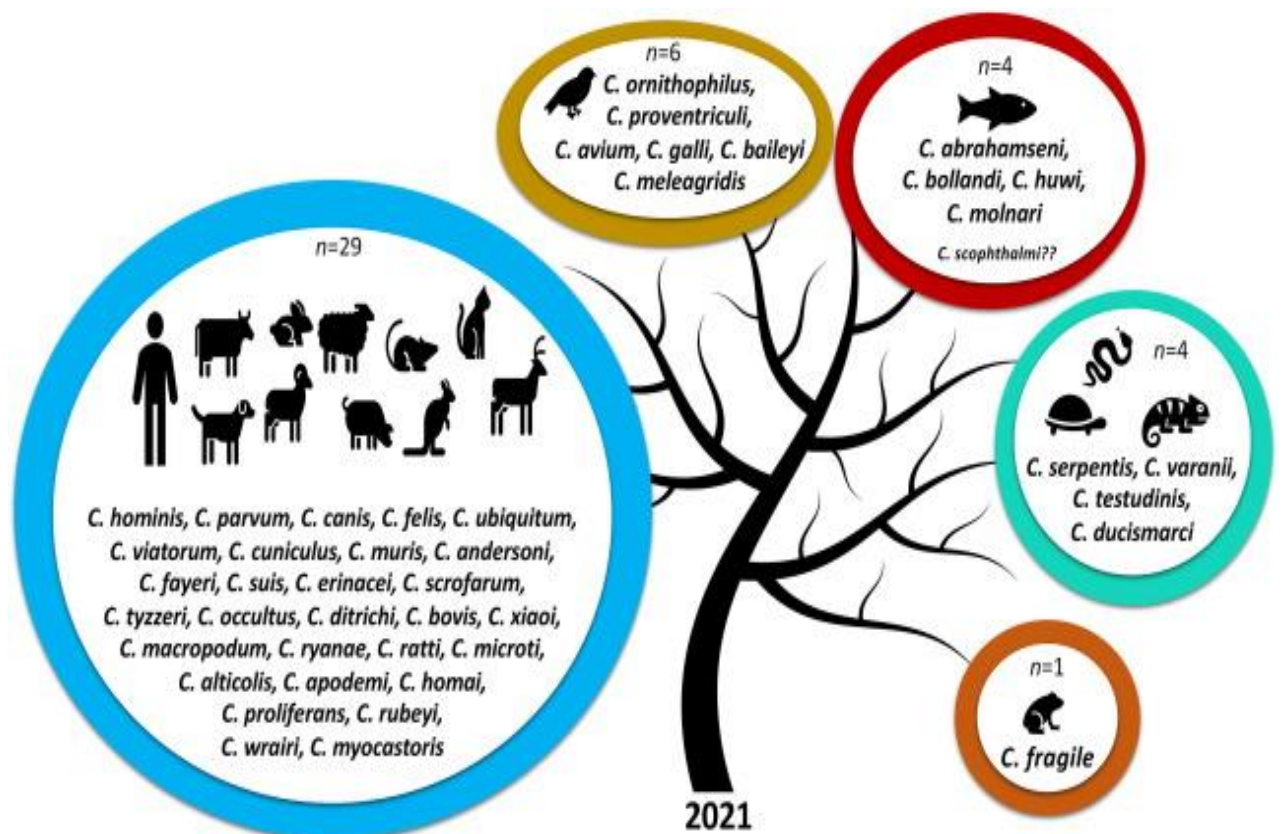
$n$=6
C. ornithophilus, C. proventriculi, C. avium, C. galli, C. baileyi C. meleagridis

$n$=4
C. abrahamseni, C. bollandi, C. huwi, C. molnari
C. scophthalmi??

$n$=29
C. hominis, C. parvum, C. canis, C. felis, C. ubiquitum, C. viatorum, C. cuniculus, C. muris, C. andersoni, C. fayeri, C. suis, C. erinacei, C. scrofarum, C. tyzzeri, C. occultus, C. ditrichi, C. bovis, C. xiaoi, C. macropodum, C. ryanae, C. ratti, C. microti, C. alticolis, C. apodemi, C. homai, C. proliferans, C. rubeyi, C. wrairi, C. myocastoris

$n$=4
C. serpentis, C. varanii, C. testudinis, C. ducismarci

$n$=1
C. fragile

2021